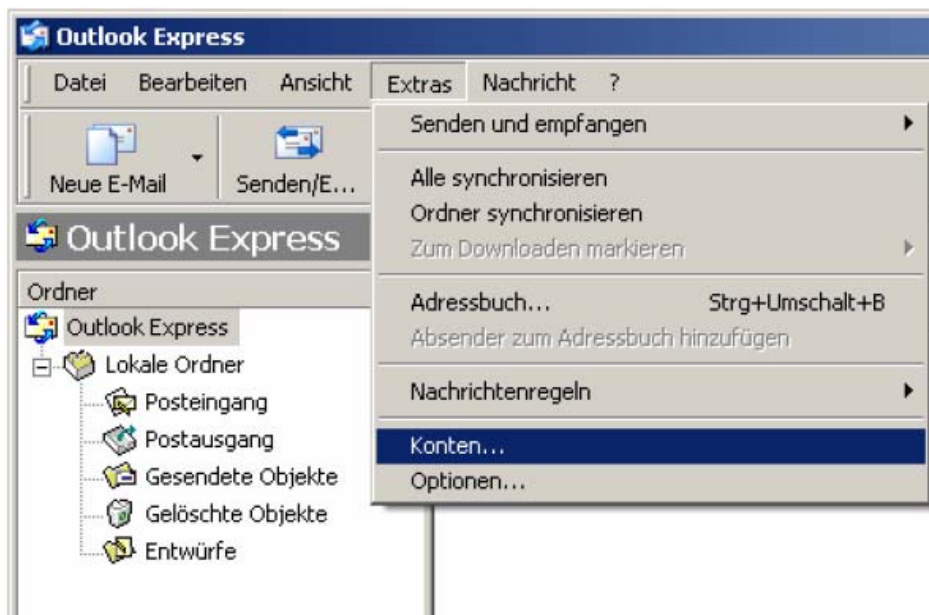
Outlook Express

Datei Bearbeiten Ansicht Extras Nachricht ?

Neue E-Mail Senden/E...

Outlook Express

Ordner

Outlook Express
Lokale Ordner
Posteingang
Postausgang
Gesendete Objekte
Gelöschte Objekte
Entwürfe

Senden und empfangen
Alle synchronisieren
Ordner synchronisieren
Zum Downloaden markieren
Adressbuch... Strg+Umschalt+B
Absender zum Adressbuch hinzufügen
Nachrichtenregeln
Konten...
Optionen...